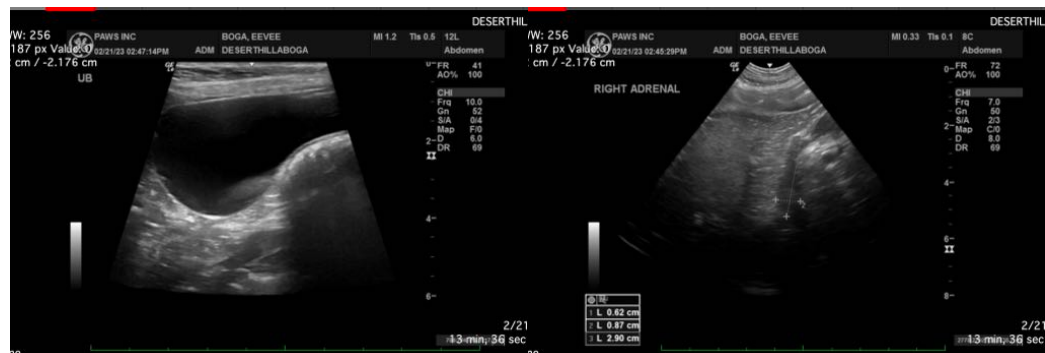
DESERTHIL
/W: 256
187 px Value: 0
cm / -2.176 cm
PAWS INC
02/21/23 02:47:14PM
BOGA, EEVEE
ADM DESERTHILLABOGA
MI 1.2 TIs 0.5 12L
Abdomen
UB
FR 41
AO% 100
CHI
Frq 10.0
Gn 52
S/A 0/4
Map F/0
D 6.0
DR 69
0
2
4
6
2/21
13 min, 36 sec

DESERTHIL
/W: 256
187 px Value: 0
cm / -2.176 cm
PAWS INC
02/21/23 02:45:29PM
BOGA, EEVEE
ADM DESERTHILLABOGA
MI 0.33 TIs 0.1 8C
Abdomen
RIGHT ADRENAL
FR 72
AO% 100
CHI
Frq 7.0
Gn 50
S/A 2/3
Map C/0
D 8.0
DR 69
0
2
4
6
8
1 L 0.62 cm
2 L 0.87 cm
3 L 2.90 cm
2/21
13 min, 36 sec